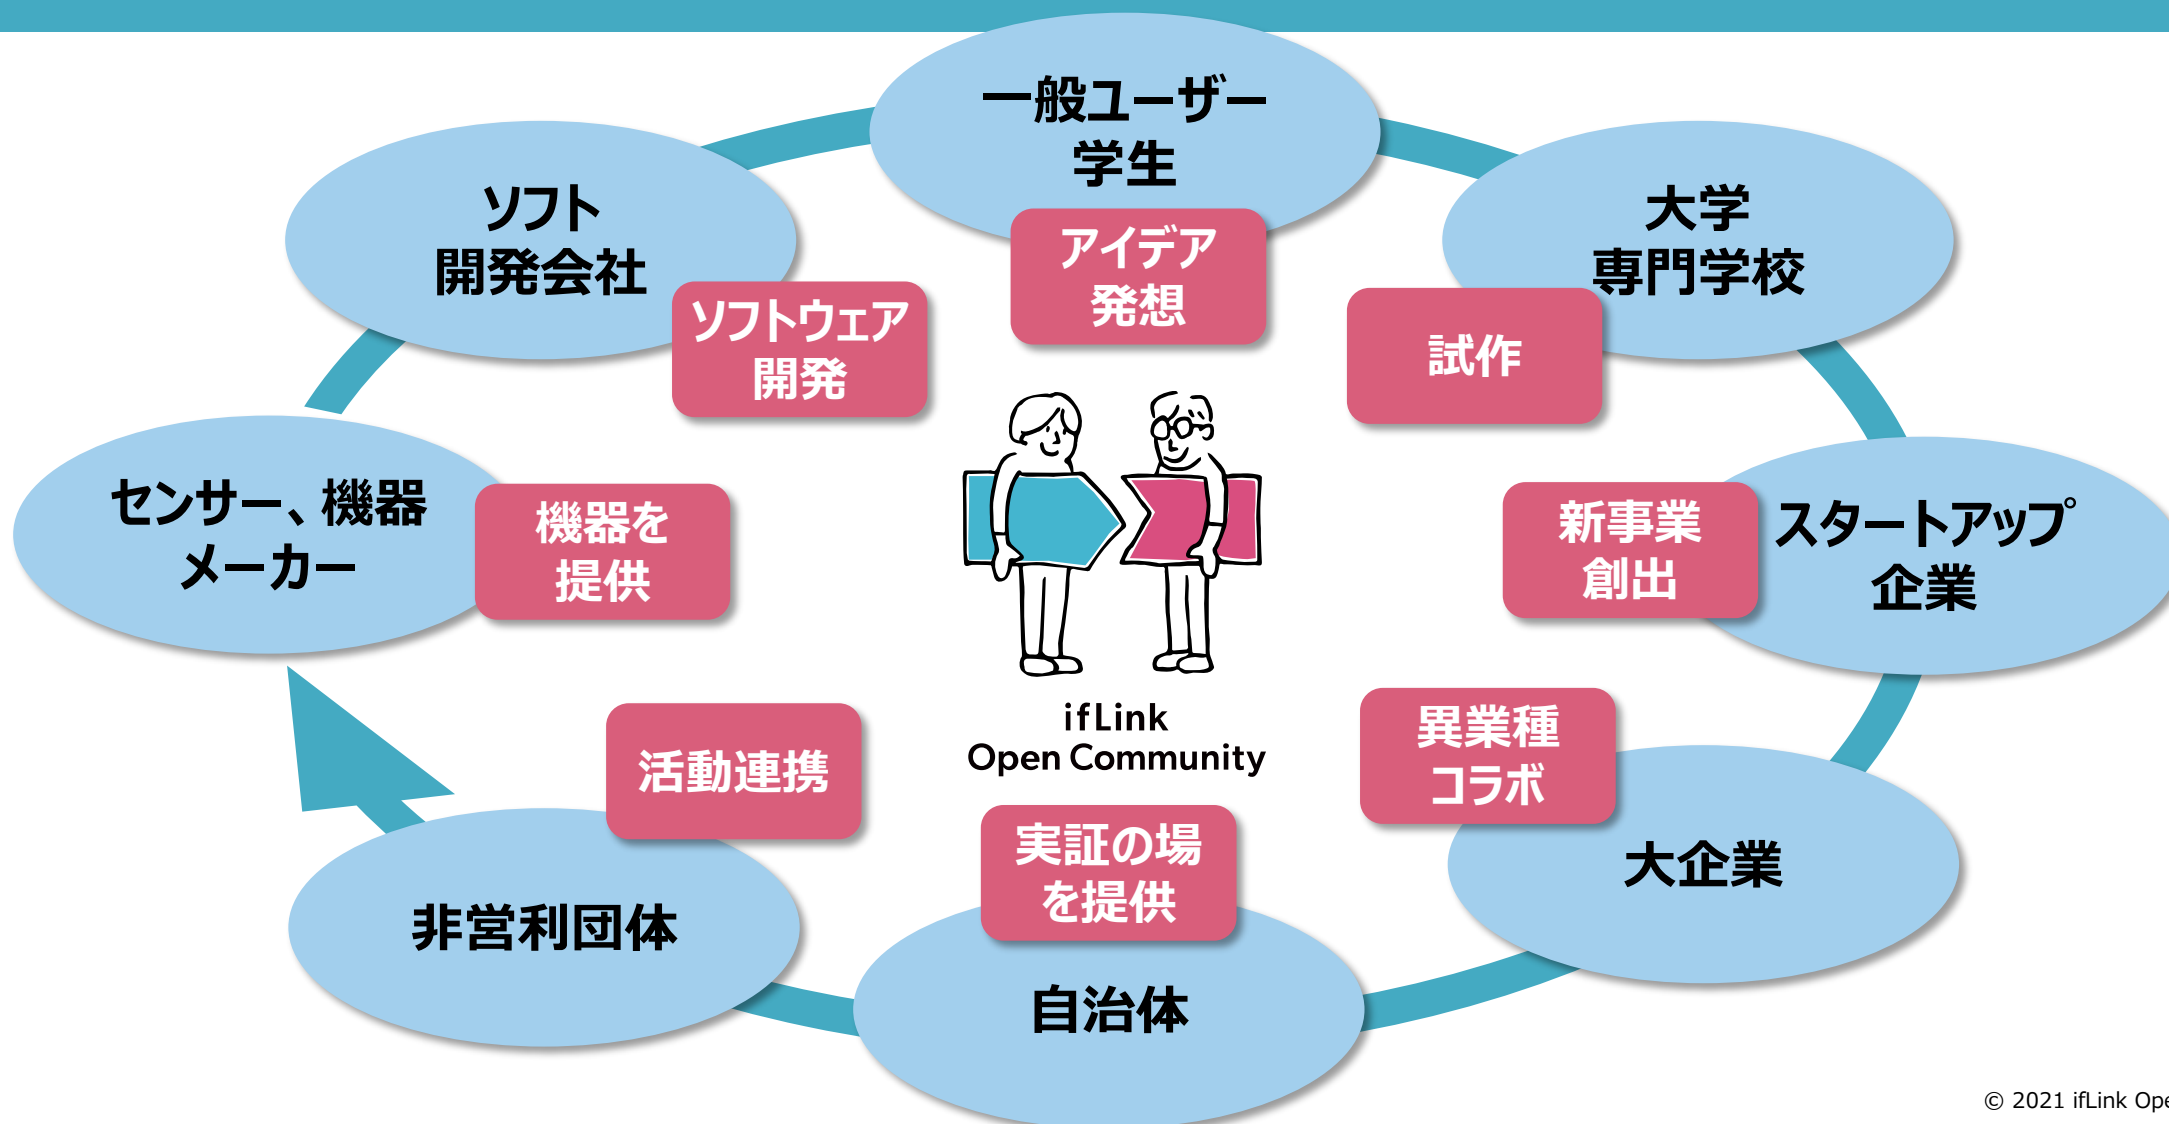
一般ユーザー
学生

アイデア
発想

大学
専門学校

試作

ソフト
開発会社

ソフトウェア
開発

センサー、機器
メーカー

機器を
提供

新事業
創出

スタートアップ
企業

ifLink
Open Community

活動連携

異業種
コラボ

大企業

実証の場
を提供

非営利団体

自治体

© 2021 ifLink Ope